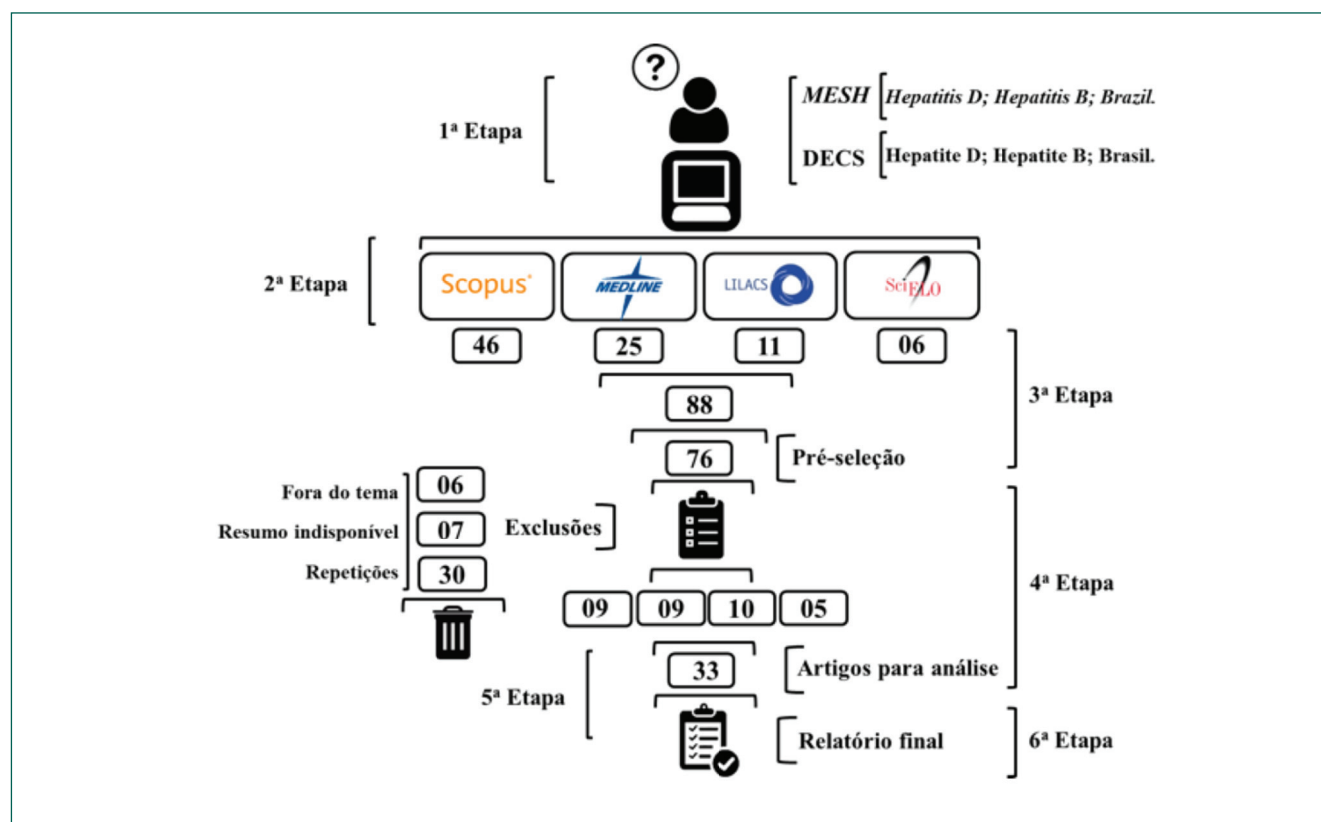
?

1ª Etapa

MESH Hepatitis D; Hepatitis B; Brazil.

DECS Hepatite D; Hepatite B; Brasil.

2ª Etapa

Scopus

MEDLINE

LILACS

SciELO

46 25 11 06

3ª Etapa

88

76 Pré-seleção

Fora do tema 06

Resumo indisponível 07

Repetições 30

Exclusões

4ª Etapa

09 09 10 05

5ª Etapa

33 Artigos para análise

Relatório final

6ª Etapa